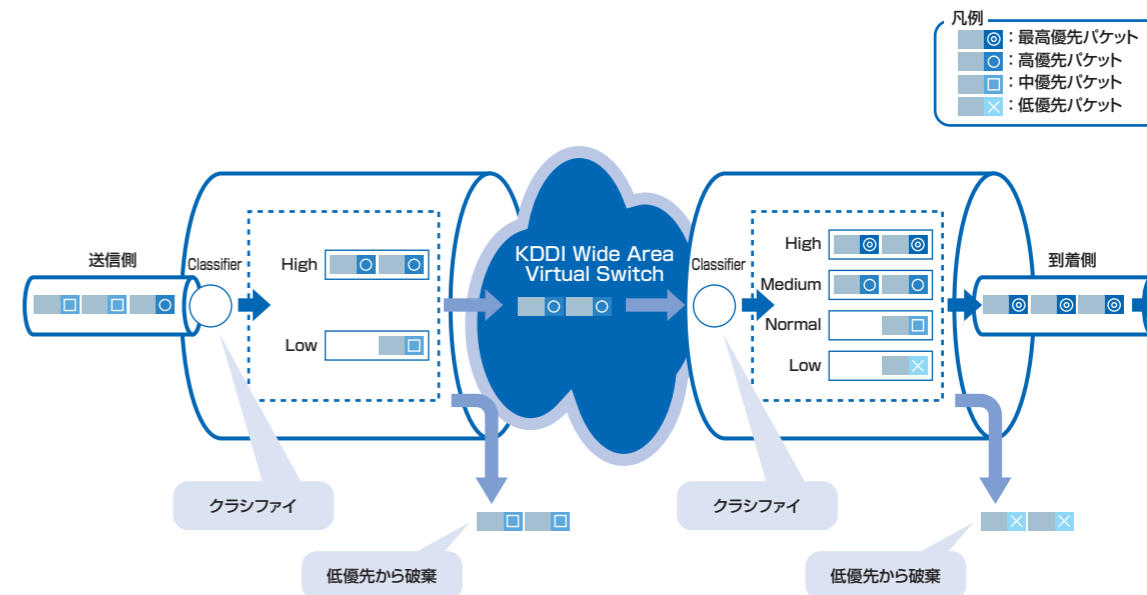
凡例
◎：最高優先パケット
○：高優先パケット
□：中優先パケット
×：低優先パケット

送信側

Classifier

High

Low

KDDI Wide Area Virtual Switch

Classifier

High

Medium

Normal

Low

到着側

クラシファイ

低優先から破棄

クラシファイ

低優先から破棄